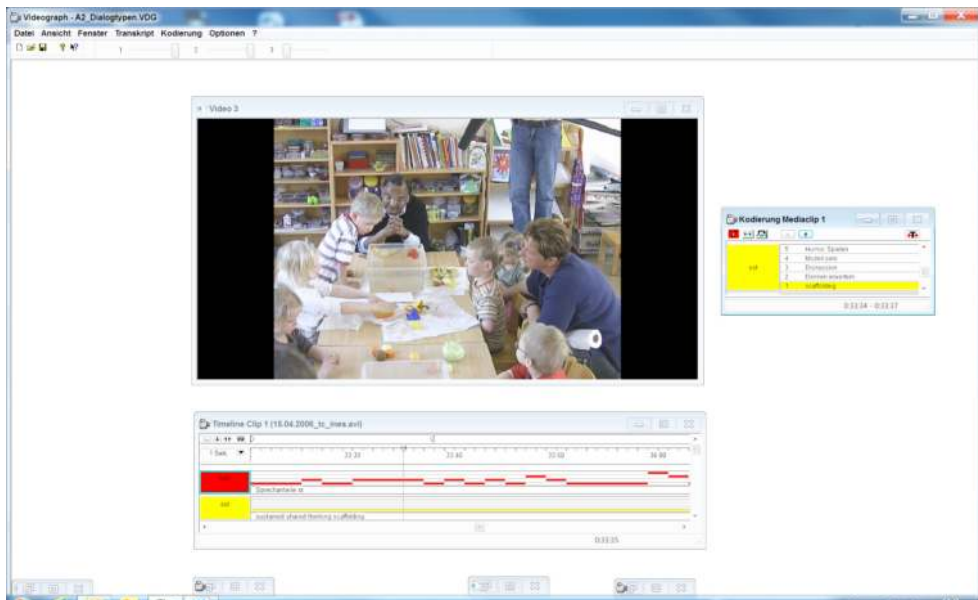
Videograph - A2_Dialogtypen.VDG

Datei Ansicht Fenster Transkript Kodierung Optionen ?

1 2 3

Video 3

Kodierung Mediaclip 1

5 Humor, Spielen
4 Modell sein
3 Diskussion
2 Erinnern erweitern
1 scaffolding

0:33:34 - 0:33:37

Timeline Clip 1 (15.04.2006_tc_ines.avi)

1 Sek.

33:31 33:40 33:50 34:00

Sprechanteile st

sustained shared thinking scaffolding

0:33:35